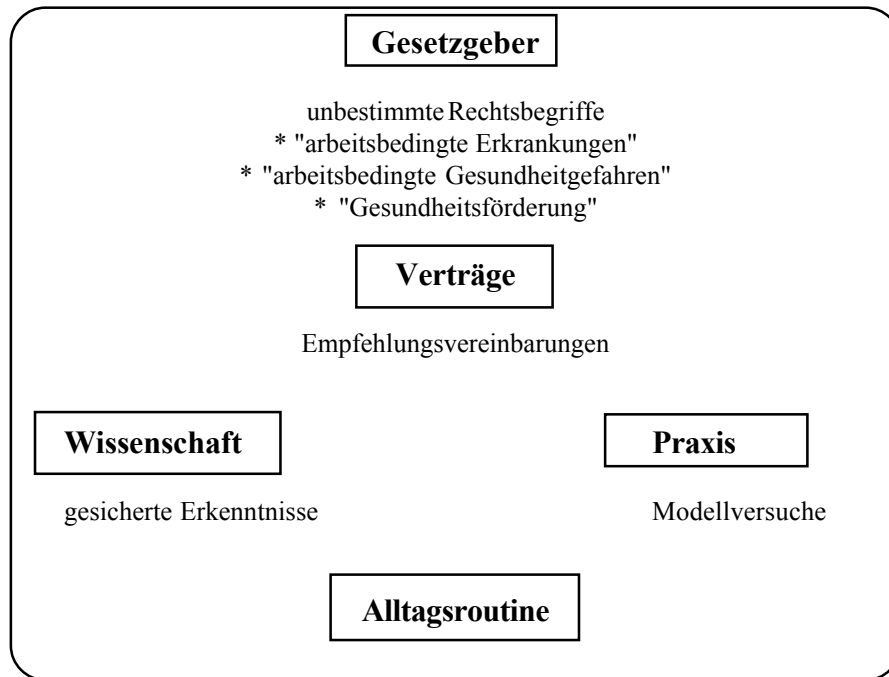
Gesetzgeber

unbestimmte Rechtsbegriffe
* "arbeitsbedingte Erkrankungen"
* "arbeitsbedingte Gesundheitgefahren"
* "Gesundheitsförderung"

Verträge

Empfehlungsvereinbarungen

Wissenschaft

gesicherte Erkenntnisse

Praxis

Modellversuche

Alltagsroutine